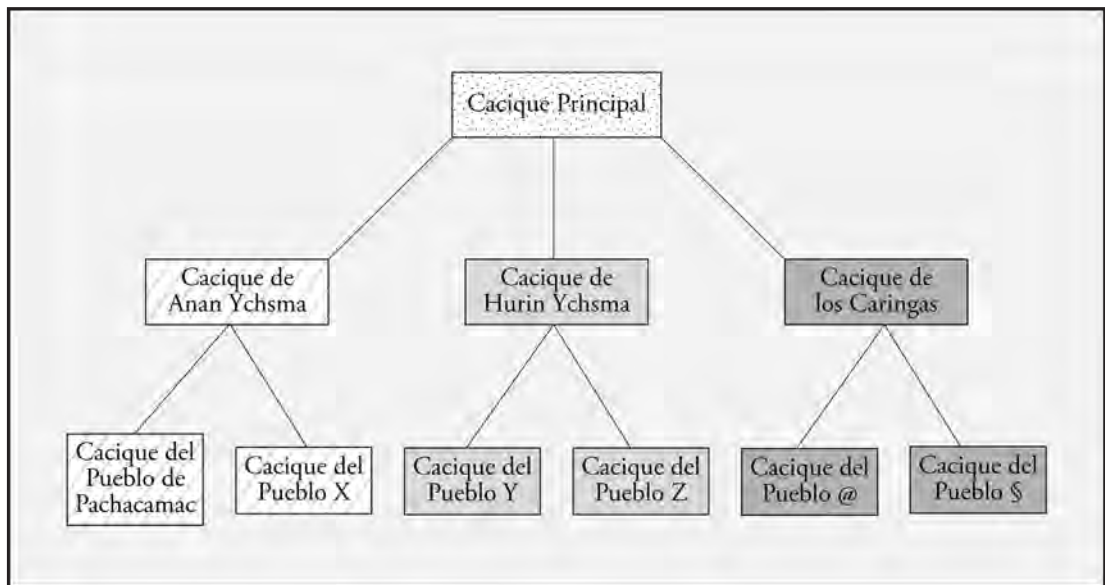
Cacique Principal

Cacique de Anan Ychsma

Cacique de Hurin Ychsma

Cacique de los Caringas

Cacique del Pueblo de Pachacamac

Cacique del Pueblo X

Cacique del Pueblo Y

Cacique del Pueblo Z

Cacique del Pueblo @

Cacique del Pueblo §